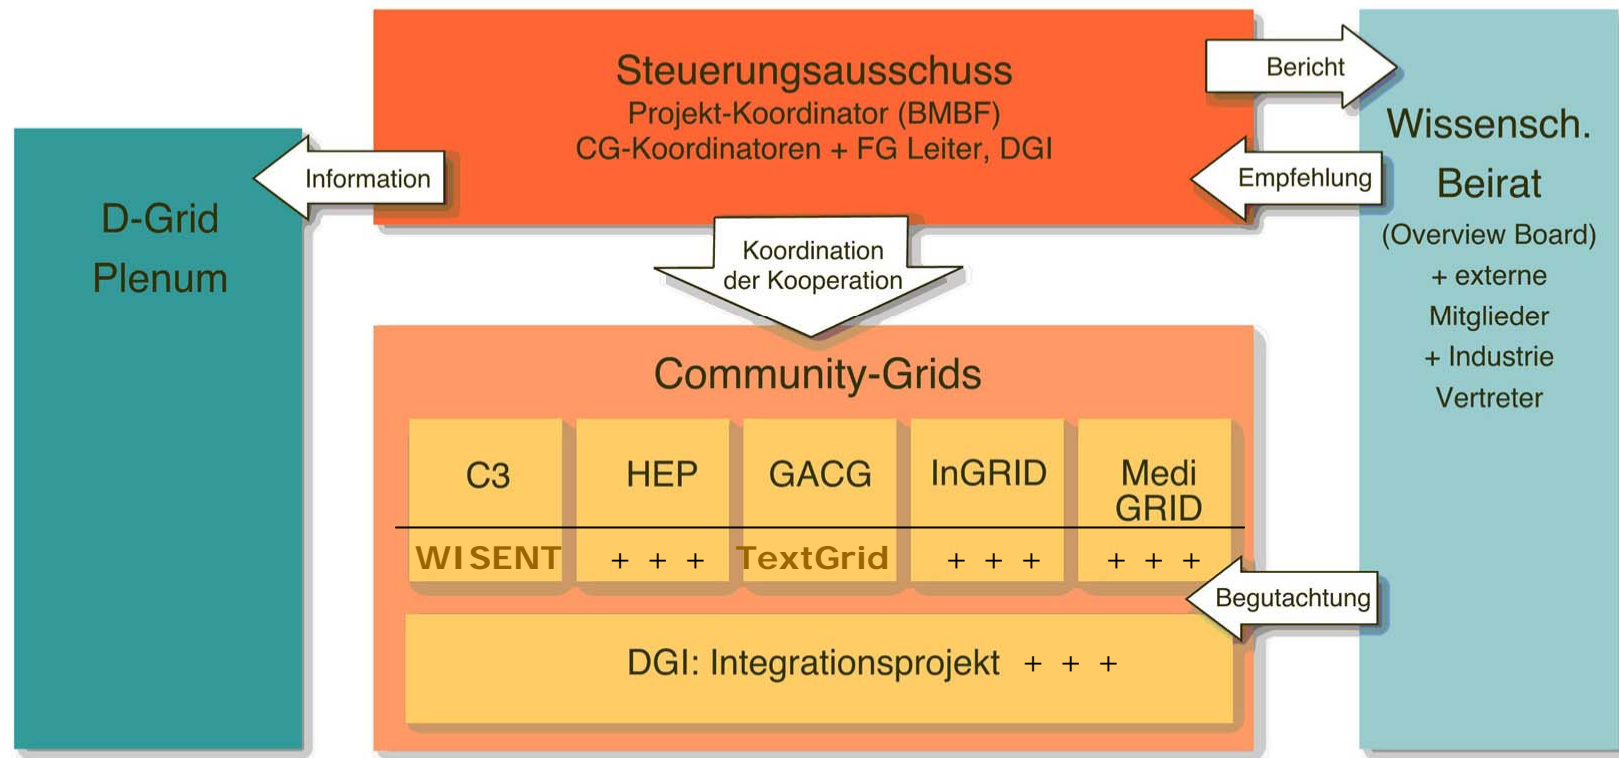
Steuerungsausschuss
Projekt-Koordinator (BMBF)
CG-Koordinatoren + FG Leiter, DGI

Bericht

Empfehlung

Information

D-Grid
Plenum

Wissensch.
Beirat
(Overview Board)
+ externe
Mitglieder
+ Industrie
Vertreter

Koordination
der Kooperation

Community-Grids

| C3 | HEP | GACG | InGRID | Medi GRID |
|---|---|---|---|---|
| WISENT | + + + | TextGrid | + + + | + + + |

Begutachtung

DGI: Integrationsprojekt + + +